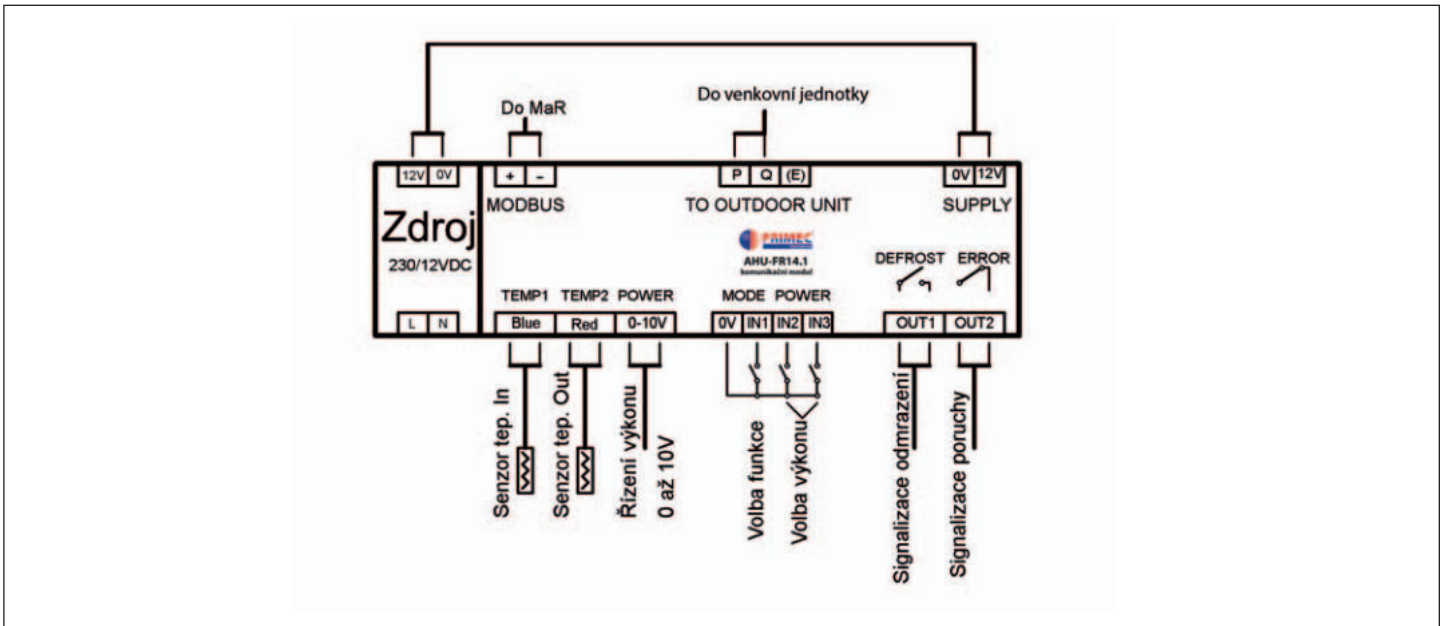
Do MaR

Do venkovní jednotky

12V 0V

Zdroj

230/12VDC

L N

+ -

MODBUS

P Q (E)

TO OUTDOOR UNIT

0V 12V

SUPPLY

PRIMEC

AHU-FR14.1

komunikační modul

DEFROST ERROR

TEMP1 TEMP2 POWER

Blue Red 0-10V

MODE POWER

0V IN1 IN2 IN3

OUT1 OUT2

Senzor tep. In

Senzor tep. Out

Řízení výkonu 0 až 10V

Volba funkce

Volba výkonu

Signalizace odmrazení

Signalizace poruchy